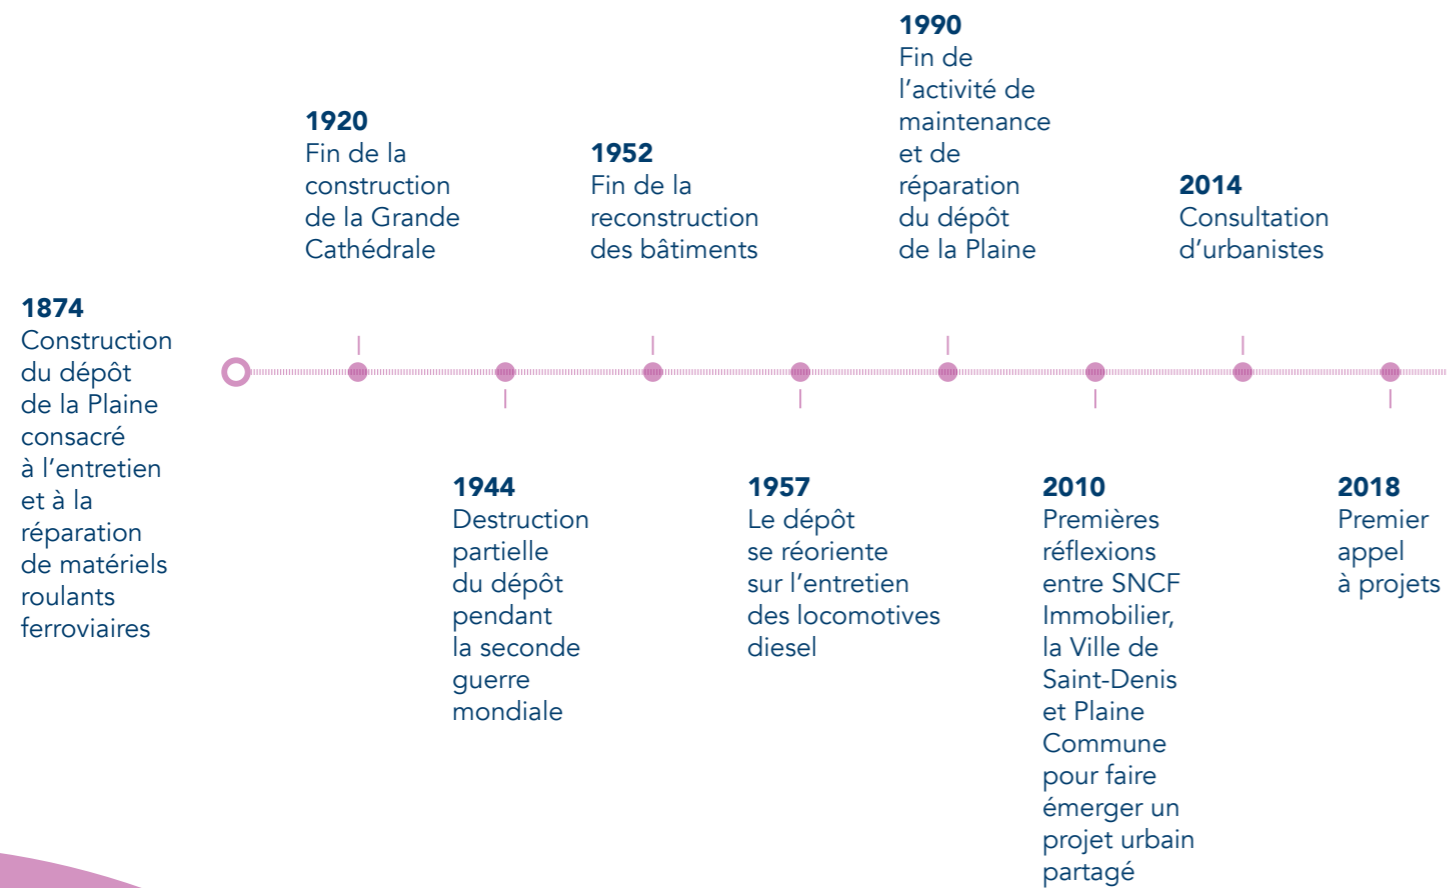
1874
Construction du dépôt de la Plaine consacré à l’entretien et à la réparation de matériels roulants ferroviaires

1920
Fin de la construction de la Grande Cathédrale

1944
Destruction partielle du dépôt pendant la seconde guerre mondiale

1952
Fin de la reconstruction des bâtiments

1957
Le dépôt se réoriente sur l’entretien des locomotives diesel

1990
Fin de l’activité de maintenance et de réparation du dépôt de la Plaine

2010
Premières réflexions entre SNCF Immobilier, la Ville de Saint-Denis et Plaine Commune pour faire émerger un projet urbain partagé

2014
Consultation d’urbanistes

2018
Premier appel à projets